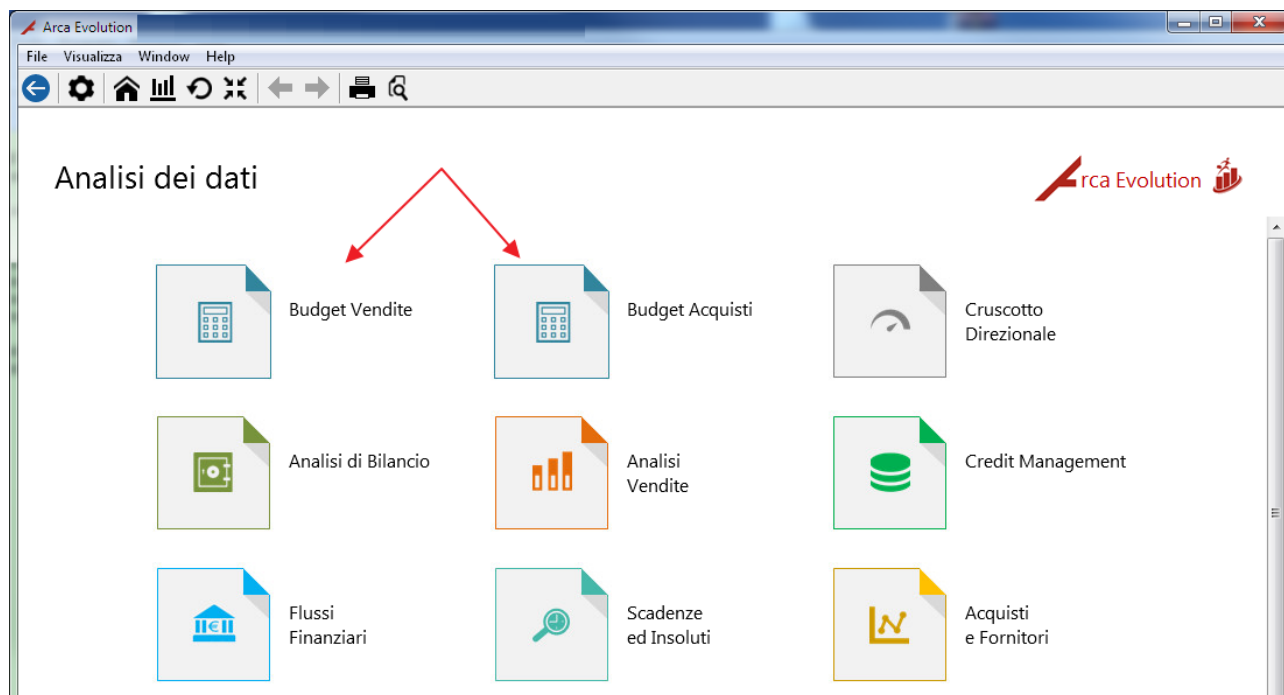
Arca Evolution

File Visualizza Window Help

Analisi dei dati

Arca Evolution

Budget Vendite

Budget Acquisti

Cruscotto Direzionale

Analisi di Bilancio

Analisi Vendite

Credit Management

Flussi Finanziari

Scadenze ed Insoluti

Acquisti e Fornitori